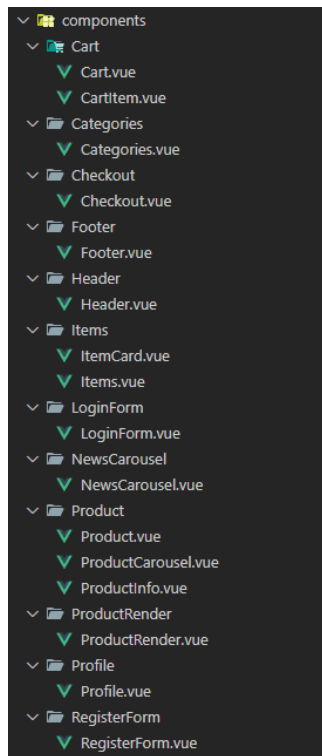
components
Cart
Cart.vue
CartItem.vue
Categories
Categories.vue
Checkout
Checkout.vue
Footer
Footer.vue
Header
Header.vue
Items
ItemCard.vue
Items.vue
LoginForm
LoginForm.vue
NewsCarousel
NewsCarousel.vue
Product
Product.vue
ProductCarousel.vue
ProductInfo.vue
ProductRender
ProductRender.vue
Profile
Profile.vue
RegisterForm
RegisterForm.vue